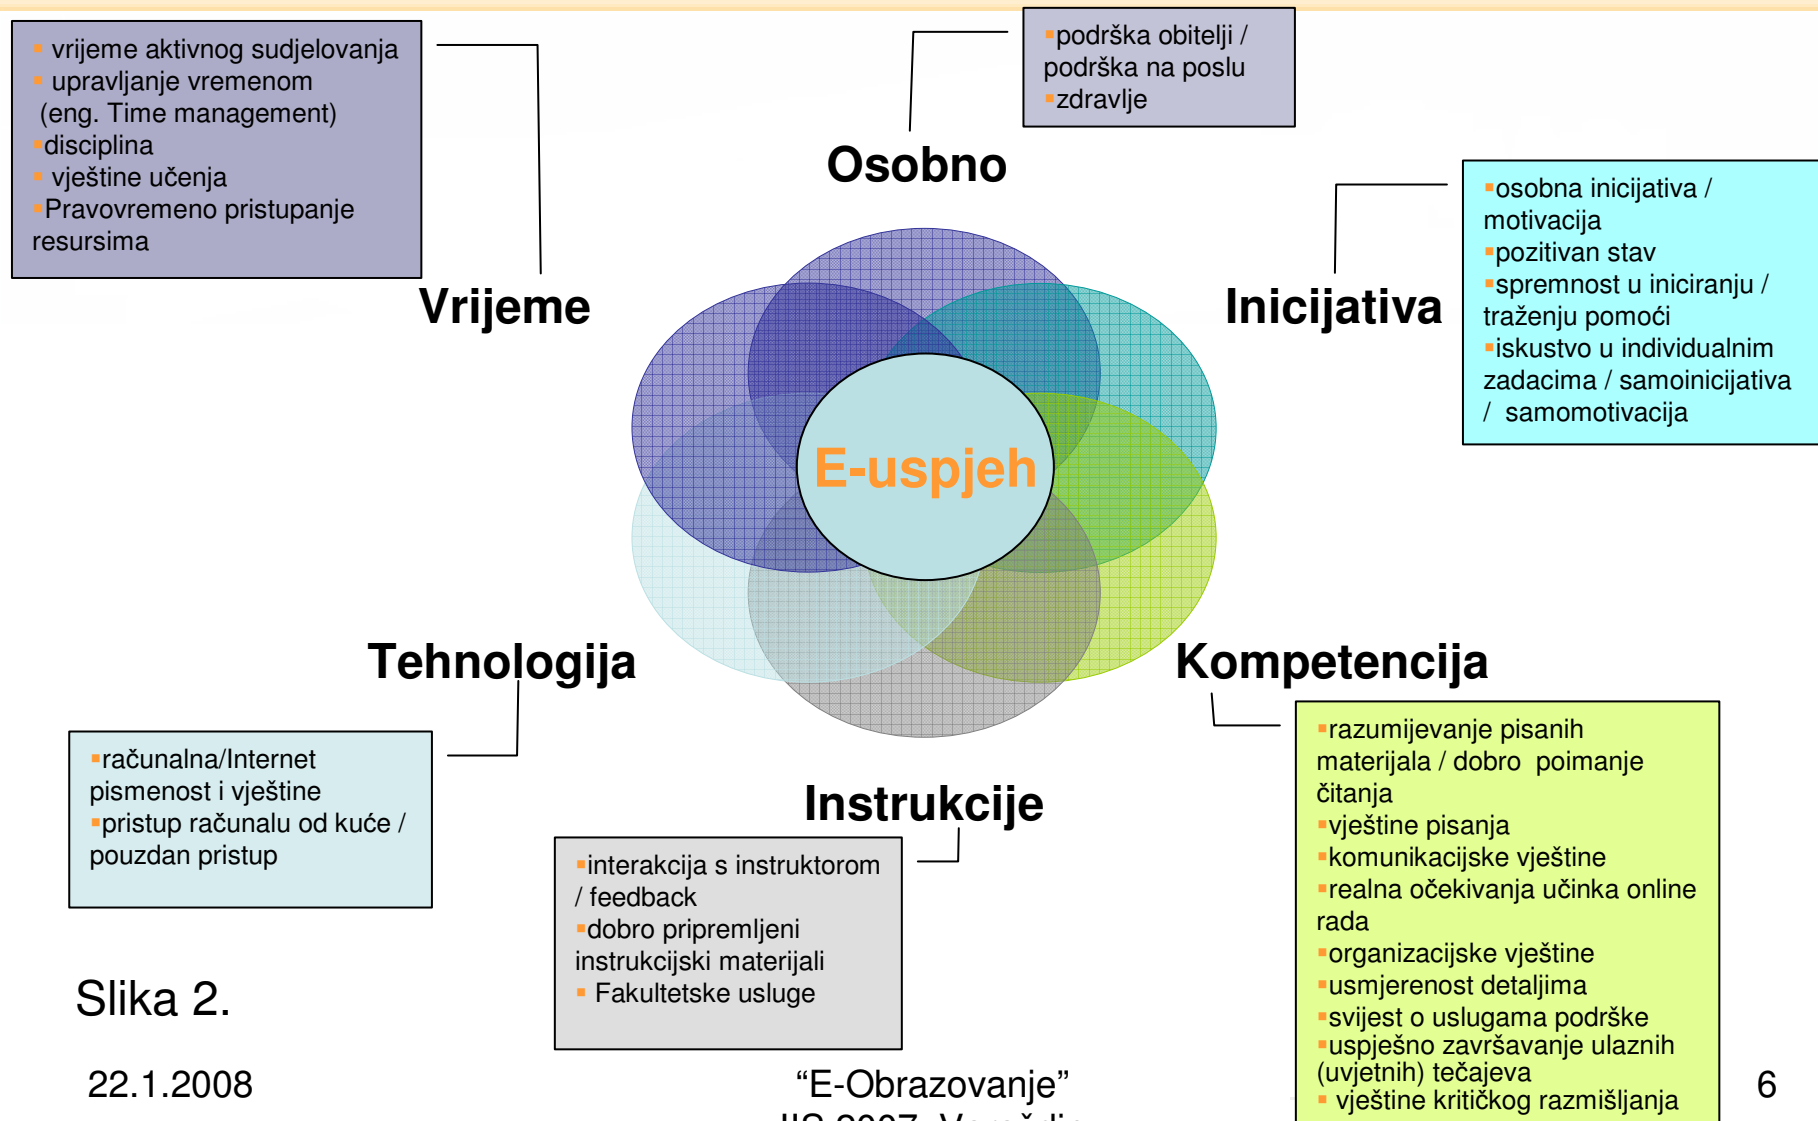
vrijeme aktivnog sudjelovanja
upravljanje vremenom (eng. Time management)
disciplina
vještine učenja
Pravovremeno pristupanje resursima

podrška obitelji / podrška na poslu
zdravlje

Osobno

Vrijeme

Inicijativa

osobna inicijativa / motivacija
pozitivan stav
spremnost u iniciranju / traženju pomoći
iskustvo u individualnim zadacima / samoinicijativa / samomotivacija

E-uspjeh

Tehnologija

Kompetencija

računalna/Internet pismenost i vještine
pristup računalu od kuće / pouzdan pristup

Instrukcije

interakcija s instruktorom / feedback
dobro pripremljeni instrukcijski materijali
Fakultetske usluge

razumijevanje pisanih materijala / dobro poimanje čitanja
vještine pisanja
komunikacijske vještine
realna očekivanja učinka online rada
organizacijske vještine
usmjerenost detaljima
svijest o uslugama podrške
uspješno završavanje ulaznih (uvjetnih) tečajeva
vještine kritičkog razmišljanja

Slika 2.

22.1.2008

"E-Obrazovanje"
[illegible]

6